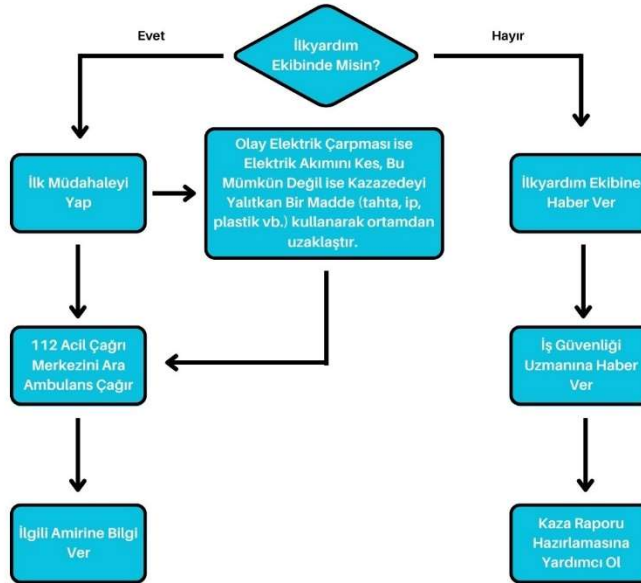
Evet

İlkyardım Ekibinde Misin?

Hayır

İlk Müdahaleyi Yap

Olay Elektrik Çarpması ise Elektrik Akımını Kes, Bu Mümkün Değil ise Kazazedeyi Yalıtkan Bir Madde (tahta, ip, plastik vb.) kullanarak ortamdan uzaklaştır.

İlkyardım Ekibine Haber Ver

112 Acil Çağrı Merkezini Ara Ambulans Çağır

İş Güvenliği Uzmanına Haber Ver

İlgili Amirine Bilgi Ver

Kaza Raporu Hazırlamasına Yardımcı Ol